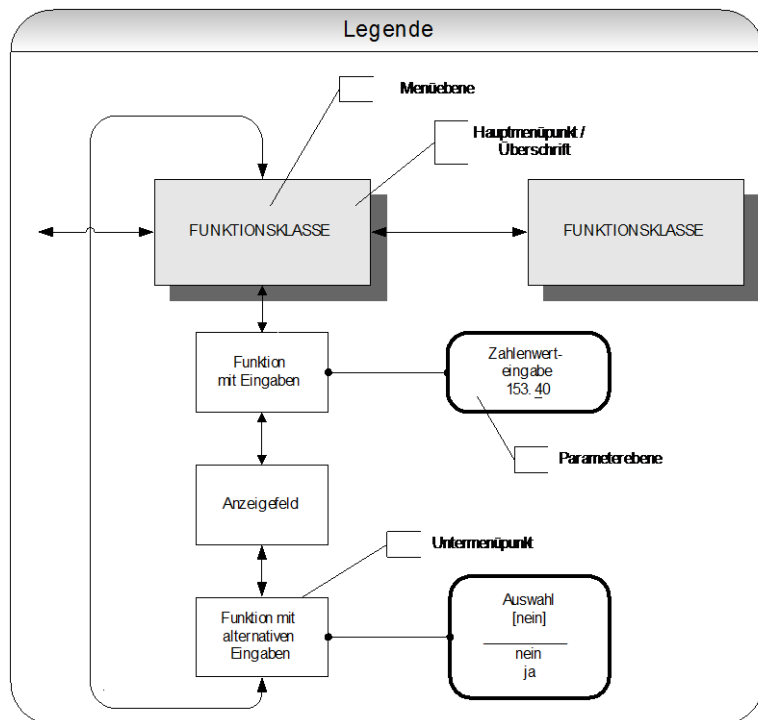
Legende

Menüebene

Hauptmenüpunkt / Überschrift

FUNKTIONSKLASSE

FUNKTIONSKLASSE

Funktion mit Eingaben

Zahlenwerteingabe 153.40

Parameterebene

Anzeigefeld

Untermenüpunkt

Funktion mit alternativen Eingaben

Auswahl [nein]

nein
ja